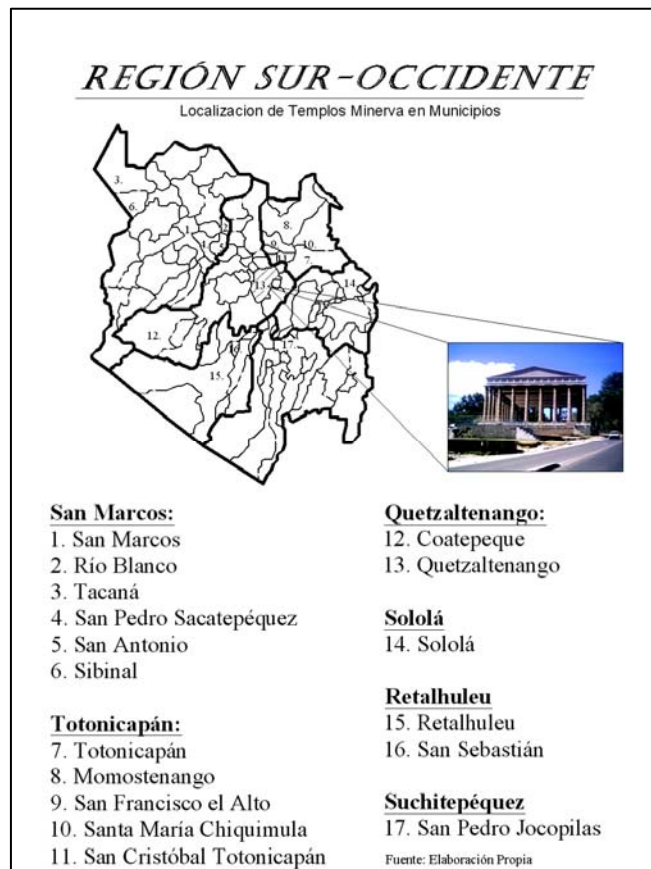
REGIÓN SUR-OCCIDENTE

Localizacion de Templos Minerva en Municipios

3.
6.
1
2
4
5
8.
9
10
7.
11
13
14
12.
16
17
15.

San Marcos:
1. San Marcos
2. Río Blanco
3. Tacaná
4. San Pedro Sacatepéquez
5. San Antonio
6. Sibinal

Totonicapán:
7. Totonicapán
8. Momostenango
9. San Francisco el Alto
10. Santa María Chiquimula
11. San Cristóbal Totonicapán

Quetzaltenango:
12. Coatepeque
13. Quetzaltenango

Sololá
14. Sololá

Retalhuleu
15. Retalhuleu
16. San Sebastián

Suchitepéquez
17. San Pedro Jocopilas

Fuente: Elaboración Propia